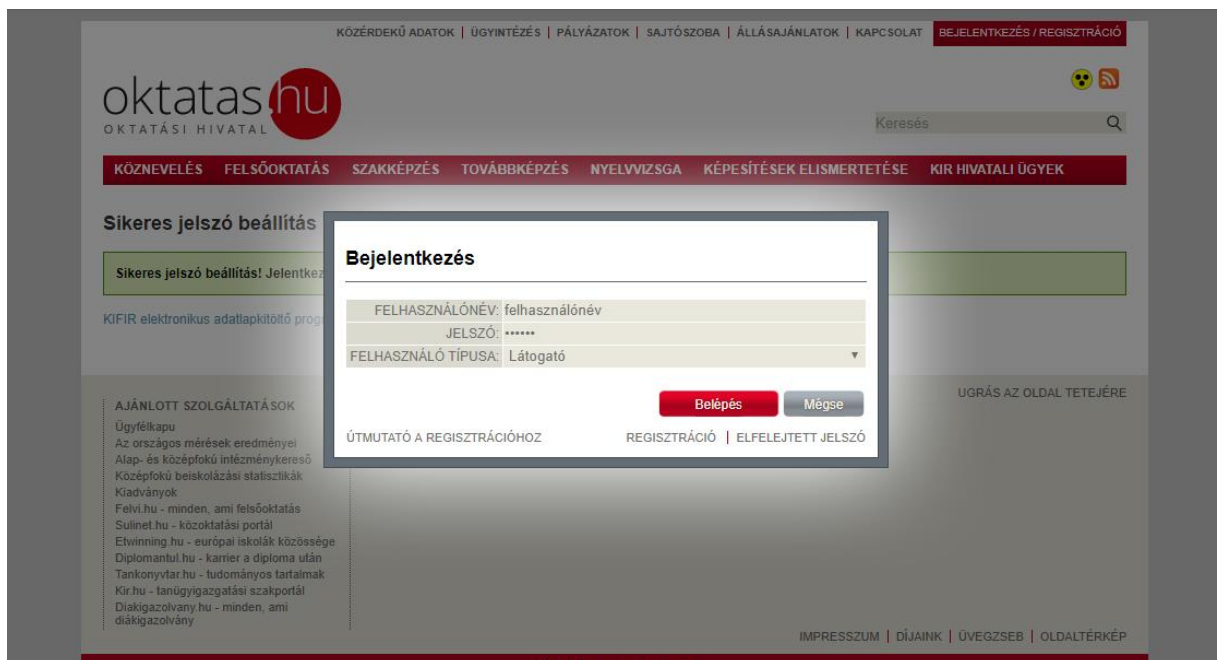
KÖZÉRDEKŰ ADATOK | ÜGYINTÉZÉS | PÁLYÁZATOK | SAJTÓSZOBA | ÁLLÁSAJÁNLATOK | KAPCSOLAT BEJELENTKEZÉS / REGISZTRÁCIÓ

oktatas.hu
OKTATÁSI HIVATAL

Keresés

KÖZNEVELÉS FELSŐOKTATÁS SZAKKÉPZÉS TOVÁBBKÉPZÉS NYELVVIZSGA KÉPESÍTÉSEK ELISMERTETÉSE KIR HIVATALI ÜGYEK

Sikeres jelszó beállítás

Sikeres jelszó beállítás! Jelentkez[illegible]

KIFIR elektronikus adatlapkitöltő prog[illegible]

Bejelentkezés

FELHASZNÁLÓNÉV: felhasználónév
JELSZÓ: ••••••
FELHASZNÁLÓ TÍPUSA: Látogató

Belépés Mégse

ÚTMUTATÓ A REGISZTRÁCIÓHOZ REGISZTRÁCIÓ | ELFELEJTETT JELSZÓ

AJÁNLOTT SZOLGÁLTATÁSOK
Ügyfélkapu
Az országos mérések eredményei
Alap- és középfokú intézménykereső
Középfokú beiskolázási statisztikák
Kiadványok
Felvi.hu - minden, ami felsőoktatás
Sulinet.hu - közoktatási portál
Etwinning.hu - európai iskolák közössége
Diplomantul.hu - karrier a diploma után
Tankonyvtar.hu - tudományos tartalmak
Kir.hu - tanügyigazgatási szakportál
Diakigazolvany.hu - minden, ami diákigazolvány

UGRÁS AZ OLDAL TETEJÉRE

IMPRESSZUM | DÍJAINK | ÜVEGZSEB | OLDALTÉRKÉP